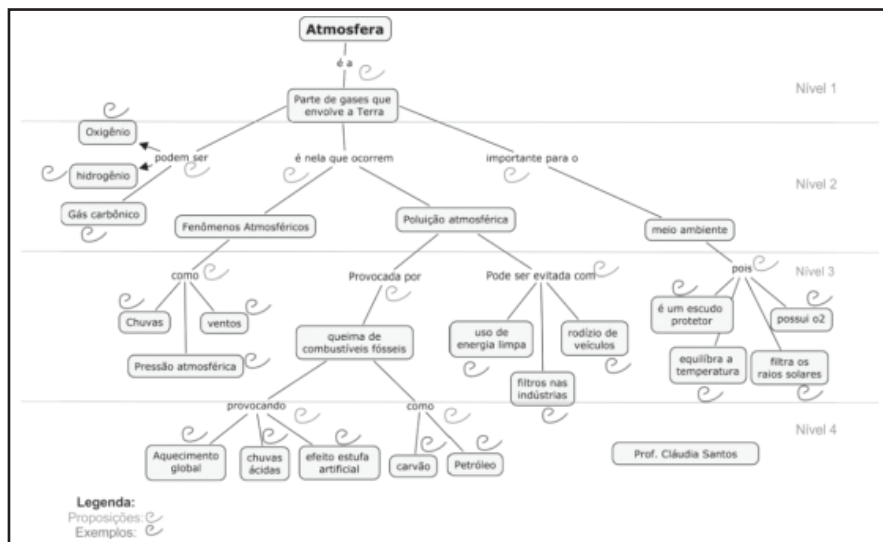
Atmosfera

é a

Nível 1

Parte de gases que envolve a Terra

Oxigênio

podem ser

é nela que ocorrem

importante para o

hidrogênio

Nível 2

Gás carbônico

Fenômenos Atmosféricos

Poluição atmosférica

meio ambiente

como

Provocada por

Pode ser evitada com

pois

Nível 3

Chuvas

ventos

queima de combustíveis fósseis

uso de energia limpa

rodízio de veículos

é um escudo protetor

possui o2

Pressão atmosférica

filtros nas indústrias

equilibra a temperatura

filtra os raios solares

provocando

como

Nível 4

Aquecimento global

chuvas ácidas

efeito estufa artificial

carvão

Petróleo

Prof. Cláudia Santos

Legenda:
Proposições:
Exemplos: